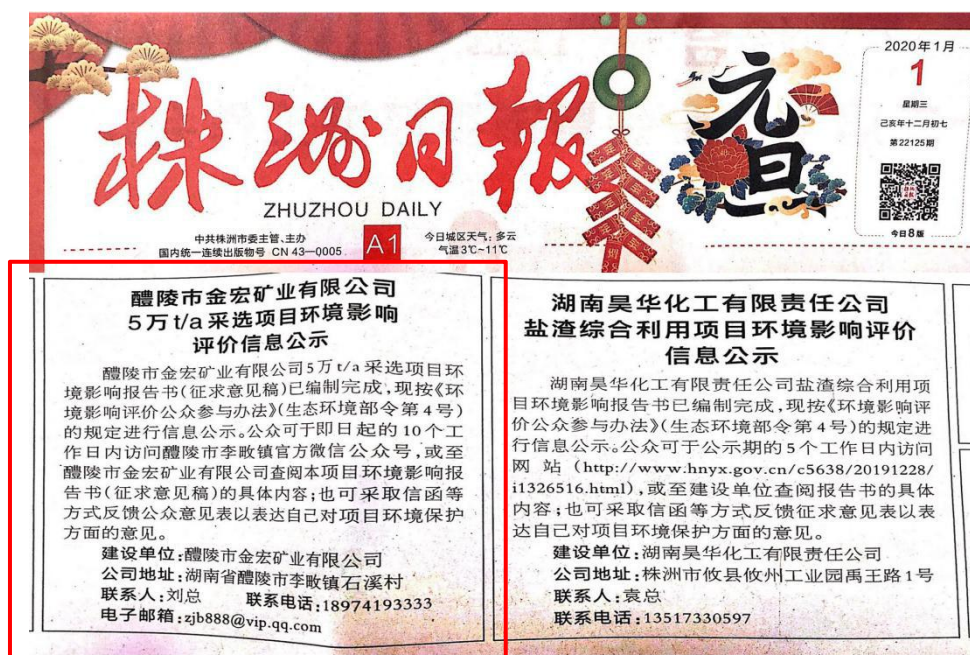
株洲日報
ZHUZHOU DAILY
中共株洲市委主管、主办
国内统一连续出版物号 CN 43—0005
A1
今日城区天气：多云
气温3℃~11℃
2020年1月
1
星期三
己亥年十二月初七
第22125期
今日8版
元旦

醴陵市金宏矿业有限公司
5万t/a采选项目环境影响
评价信息公示

醴陵市金宏矿业有限公司5万t/a采选项目环境影响报告书（征求意见稿）已编制完成，现按《环境影响评价公众参与办法》（生态环境部令第4号）的规定进行信息公示。公众可于即日起的10个工作日内访问醴陵市李畋镇官方微信公众号，或至醴陵市金宏矿业有限公司查阅本项目环境影响报告书（征求意见稿）的具体内容；也可采取信函等方式反馈公众意见表以表达自己对项目环境保护方面的意见。

建设单位：醴陵市金宏矿业有限公司
公司地址：湖南省醴陵市李畋镇石溪村
联系人：刘总 联系电话：18974193333
电子邮箱：zjb888@vip.qq.com

湖南昊华化工有限责任公司
盐渣综合利用项目环境影响评价
信息公示

湖南昊华化工有限责任公司盐渣综合利用项目环境影响报告书已编制完成，现按《环境影响评价公众参与办法》（生态环境部令第4号）的规定进行信息公示。公众可于公示期的5个工作日内访问网站（http://www.hnyx.gov.cn/c5638/20191228/i1326516.html），或至建设单位查阅报告书的具体内容；也可采取信函等方式反馈征求意见表以表达自己对项目环境保护方面的意见。

建设单位：湖南昊华化工有限责任公司
公司地址：株洲市攸县攸州工业园禹王路1号
联系人：袁总
联系电话：13517330597